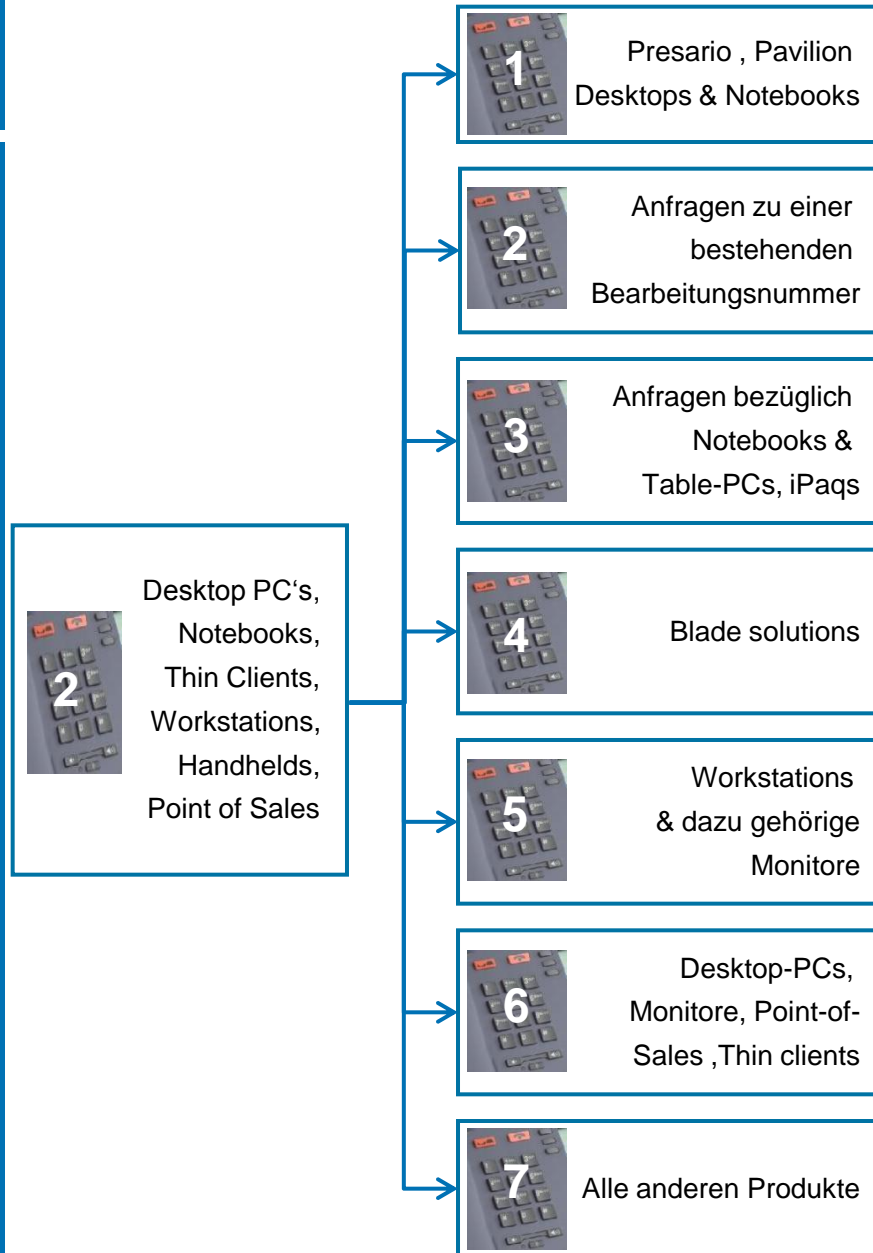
2

Desktop PC‘s, Notebooks, Thin Clients, Workstations, Handhelds, Point of Sales

1

Presario , Pavilion Desktops & Notebooks

2

Anfragen zu einer bestehenden Bearbeitungsnummer

3

Anfragen bezüglich Notebooks & Table-PCs, iPaqs

4

Blade solutions

5

Workstations & dazu gehörige Monitore

6

Desktop-PCs, Monitore, Point-of-Sales ,Thin clients

7

Alle anderen Produkte